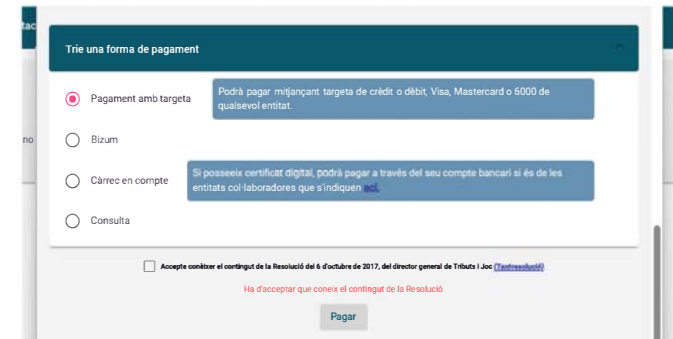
tac

no

Trie una forma de pagament

Pagament amb targeta

Podrà pagar mitjançant targeta de crèdit o dèbit, Visa, Mastercard o 6000 de qualsevol entitat.

Bizum

Càrrec en compte

Si posseeix certificat digital, podrà pagar a través del seu compte bancari si és de les entitats col·laboradores que s'indiquenací.

Consulta

Accepte conèixer el contingut de la Resolució del 6 d'octubre de 2017, del director general de Tributs i Joc (Text resolució)

Ha d'acceptar que coneix el contingut de la Resolució

Pagar